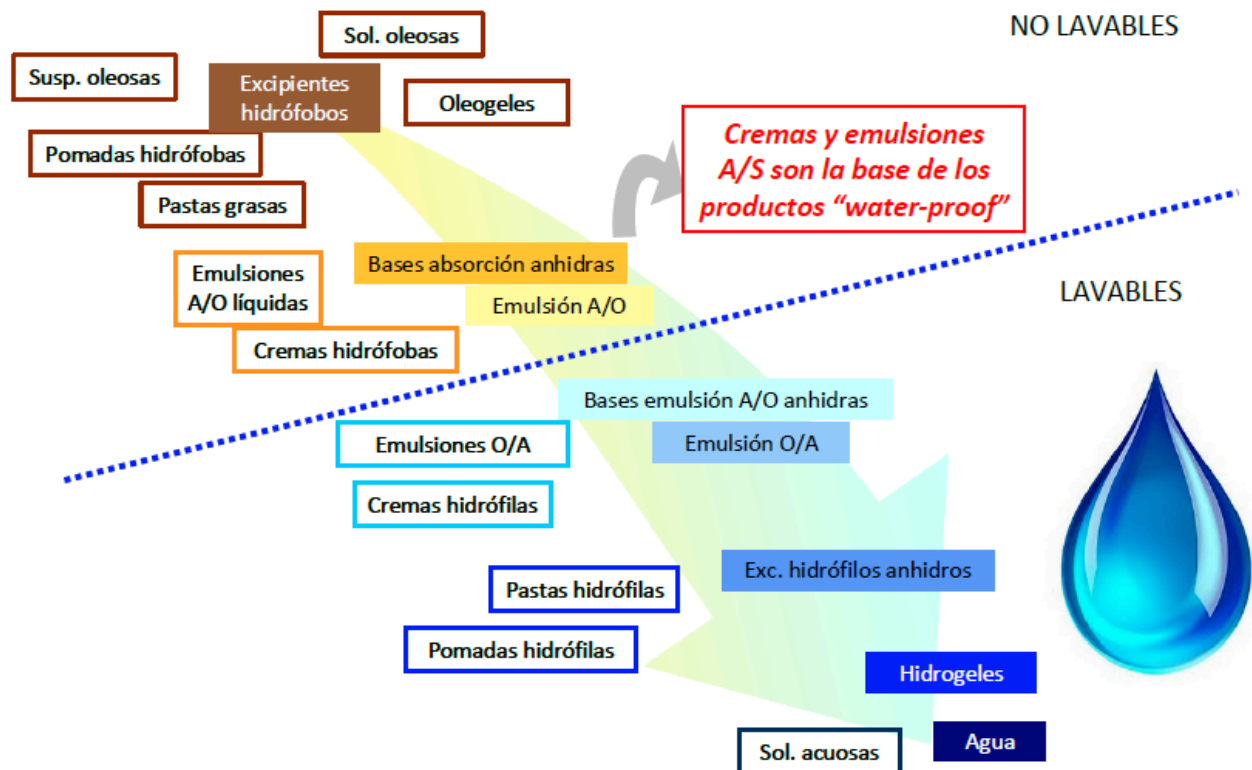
Sol. oleosas

NO LAVABLES

Susp. oleosas

Excipientes hidrófobos

Oleogeles

Pomadas hidrófobas

Pastas grasas

Cremas y emulsiones A/S son la base de los productos "water-proof"

Bases absorción anhidras

Emulsiones A/O líquidas

Emulsión A/O

LAVABLES

Cremas hidrófobas

Bases emulsión A/O anhidras

Emulsiones O/A

Emulsión O/A

Cremas hidrófilas

Exc. hidrófilos anhidros

Pastas hidrófilas

Pomadas hidrófilas

Hidrogeles

Agua

Sol. acuosas